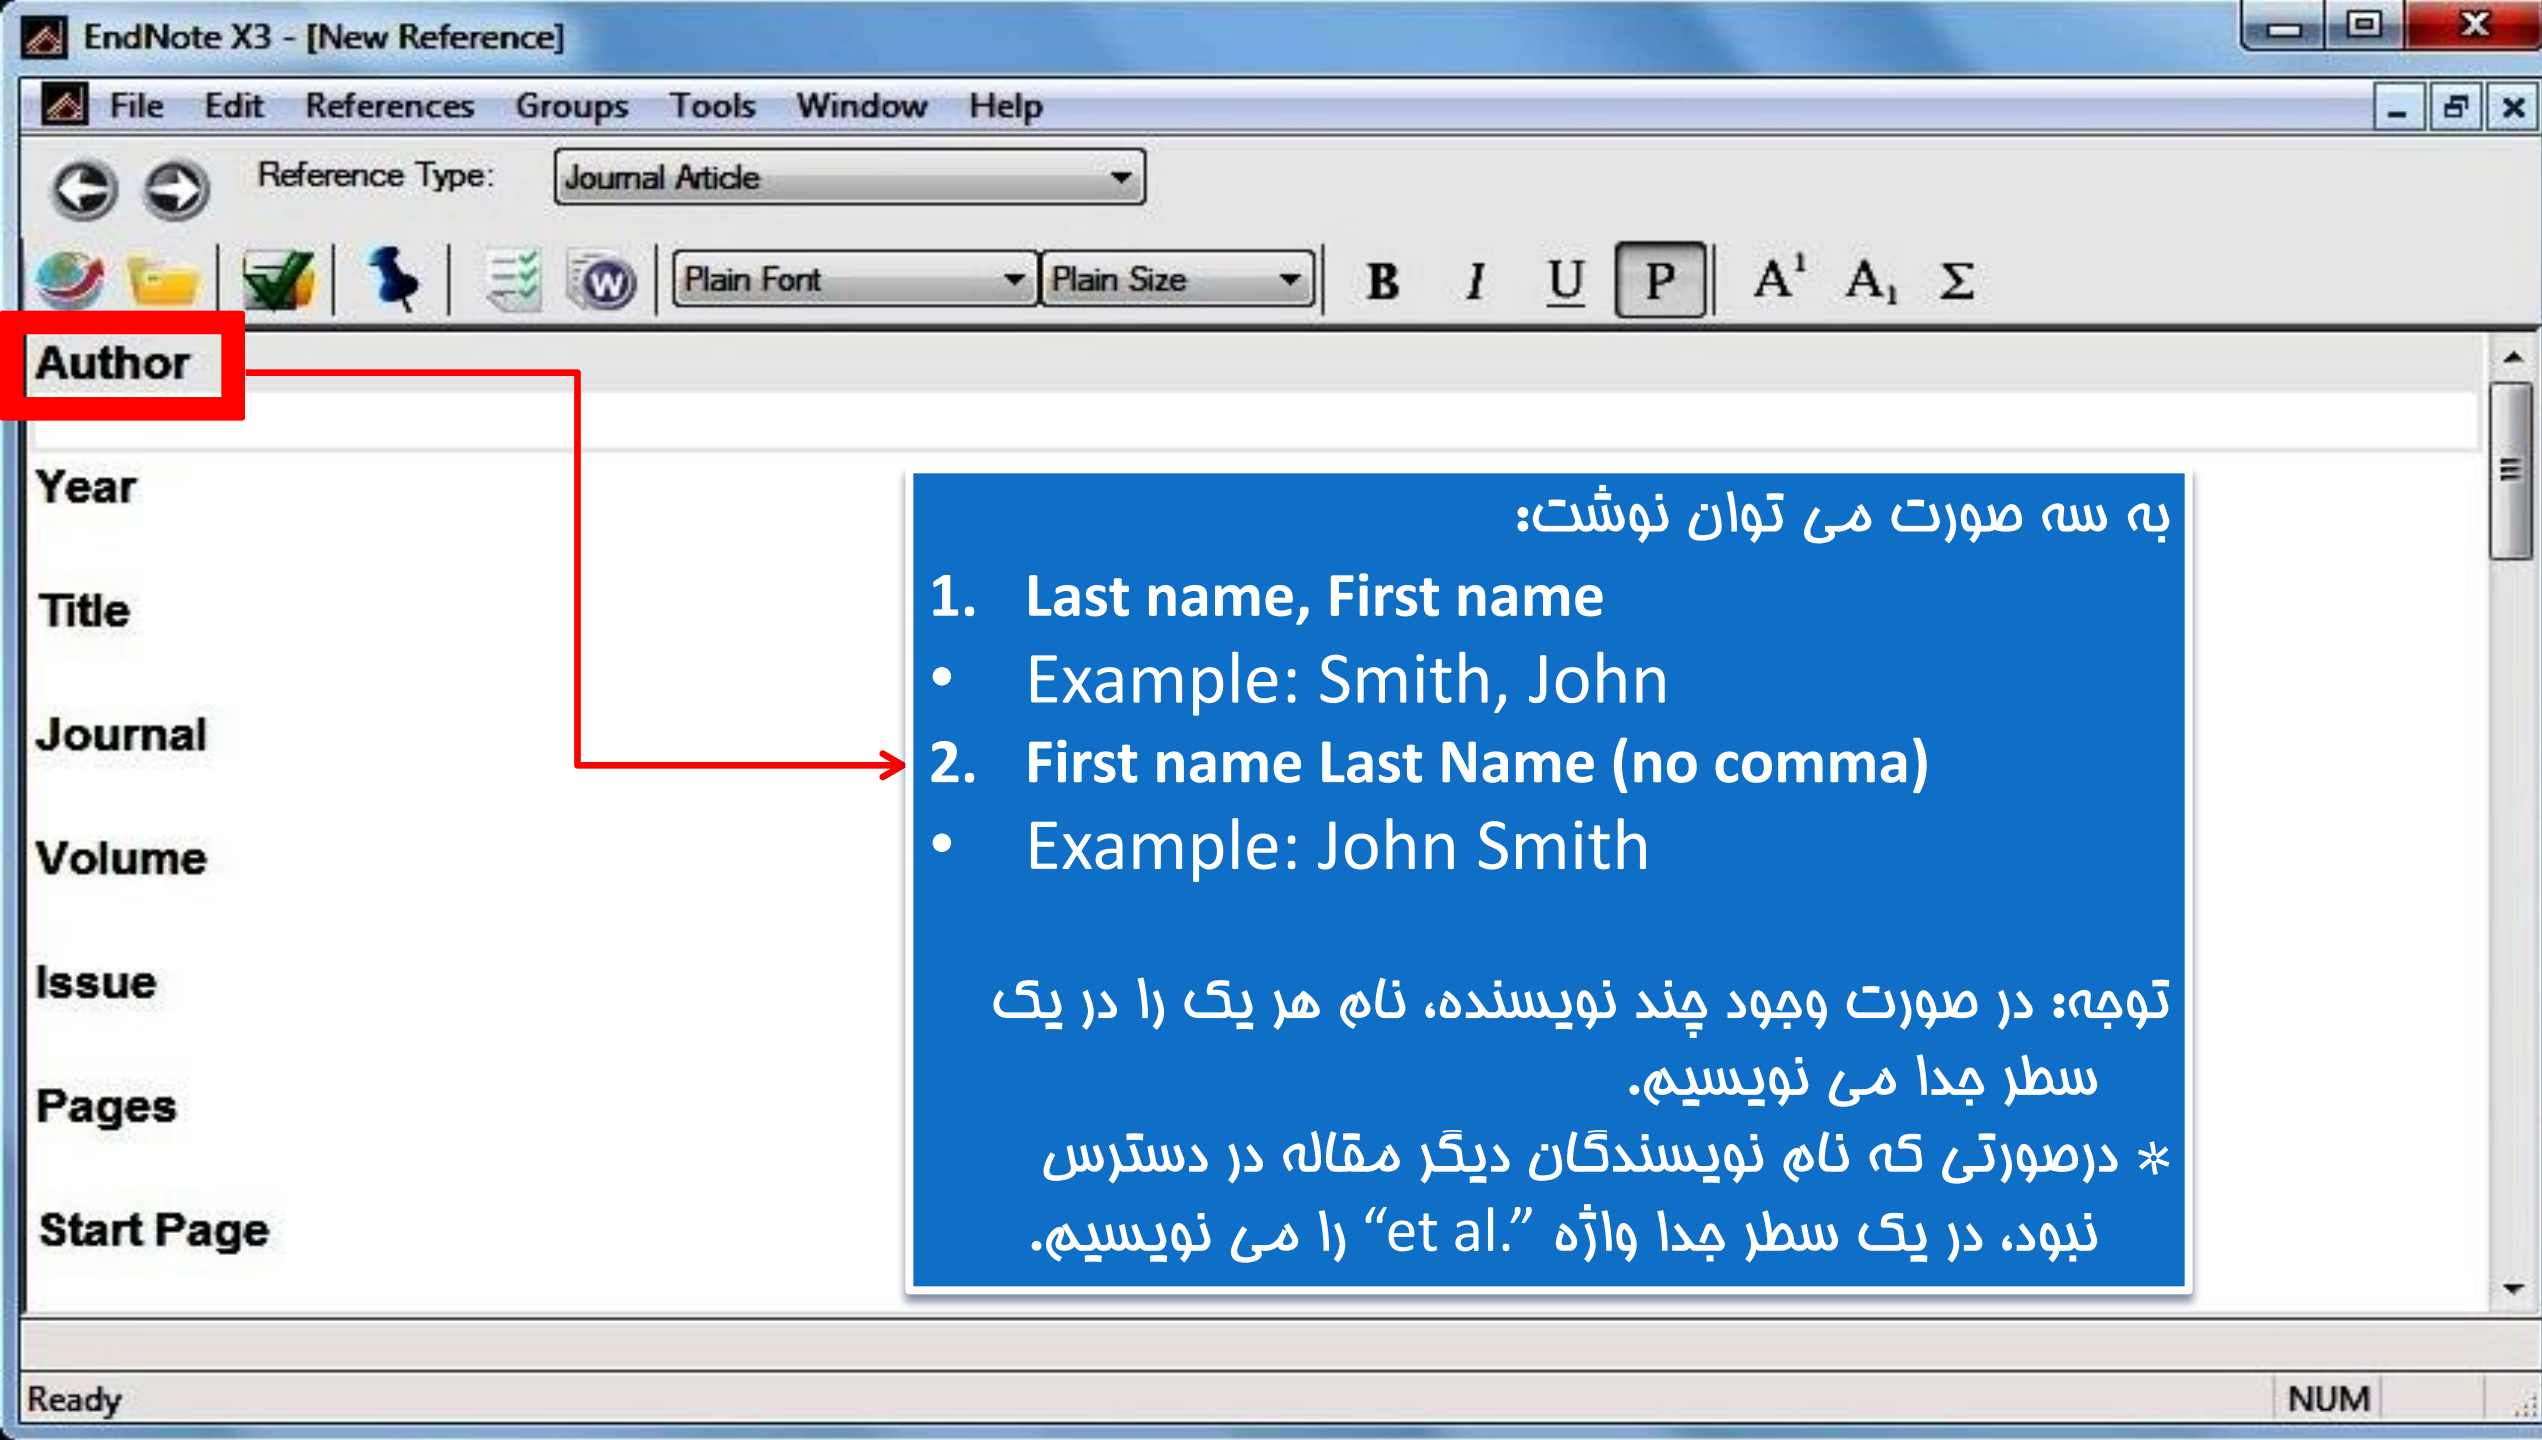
EndNote X3 - [New Reference]

File Edit References Groups Tools Window Help

Reference Type: Journal Article

Plain Font Plain Size B I U P $A^1$ $A_1$ Σ

Author

Year

Title

Journal

Volume

Issue

Pages

Start Page

به سه صورت می توان نوشت:
1. Last name, First name
• Example: Smith, John
2. First name Last Name (no comma)
• Example: John Smith

توجه: در صورت وجود چند نویسنده، نام هر یک را در یک سطر جدا می نویسیم.
* درصورتی که نام نویسندگان دیگر مقاله در دسترس نبود، در یک سطر جدا واژه "et al." را می نویسیم.

Ready NUM